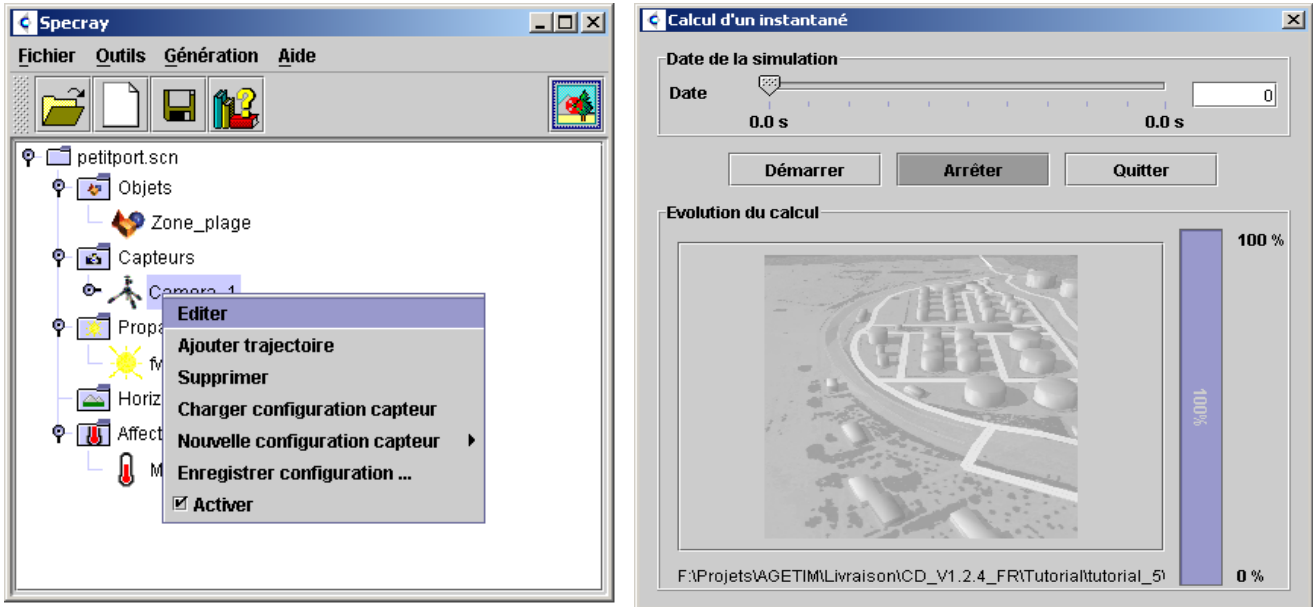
Specray

Fichier Outils Génération Aide

petitport.scn
Objets
Zone_plage
Capteurs
Camera_1
Propa
fv
Horiz
Affect
M

Editer
Ajouter trajectoire
Supprimer
Charger configuration capteur
Nouvelle configuration capteur
Enregistrer configuration ...
☑ Activer

Calcul d'un instantané

Date de la simulation
Date
0.0 s
0.0 s
0

Démarrer
Arrêter
Quitter

Evolution du calcul
100 %
100%
0 %
F:\Projets\AGETIM\Livraison\CD_V1.2.4_FR\Tutorial\tutorial_5\